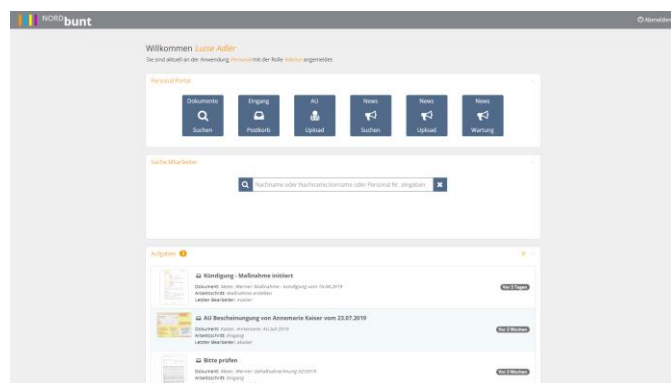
NORDbunt

Abmelden

Willkommen Luise Adler

Sie sind aktuell an der Anwendung Personal mit der Rolle Admin angemeldet.

Personal Portal

Dokumente
Suchen

Eingang
Postkorb

AU
Upload

News
Suchen

News
Upload

News
Wartung

Suche Mitarbeiter

Nachname oder Nachname, Vorname oder Personal Nr. eingeben

Aufgaben

Kündigung - Maßnahme initiiert
Dokument: Maier, Werner: Maßnahme - Kündigung vom 16.08.2019
Arbeitsschritt: Maßnahme erstellen
Letzter Bearbeiter: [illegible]
Vor 2 Tagen

AU Bescheinigung von Annemarie Kaiser vom 23.07.2019
Dokument: Kaiser, Annemarie: AU Juli 2019
Arbeitsschritt: Eingang
Letzter Bearbeiter: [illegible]
Vor 3 Wochen

Bitte prüfen
Dokument: Maier, Werner: Gehaltsabrechnung 02/2019
Arbeitsschritt: Eingang
Vor 3 Wochen